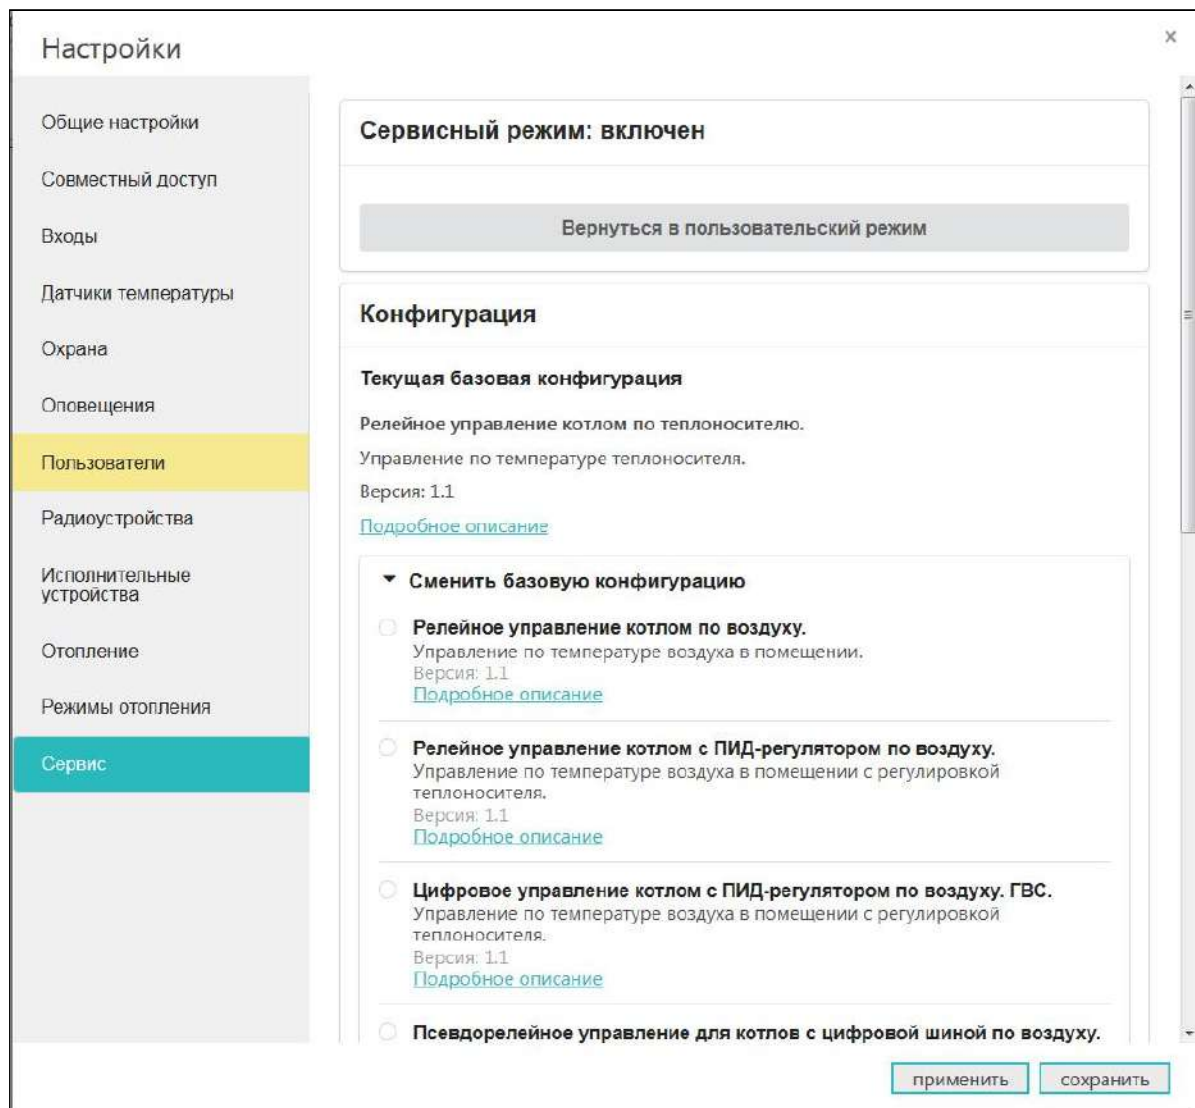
Настройки

×

Общие настройки

Совместный доступ

Входы

Датчики температуры

Охрана

Оповещения

Пользователи

Радиоустройства

Исполнительные устройства

Отопление

Режимы отопления

Сервис

Сервисный режим: включен

Вернуться в пользовательский режим

Конфигурация

Текущая базовая конфигурация

Релейное управление котлом по теплоносителю.

Управление по температуре теплоносителя.

Версия: 1.1

Подробное описание

Сменить базовую конфигурацию

Релейное управление котлом по воздуху.
Управление по температуре воздуха в помещении.
Версия: 1.1
Подробное описание

Релейное управление котлом с ПИД-регулятором по воздуху.
Управление по температуре воздуха в помещении с регулировкой теплоносителя.
Версия: 1.1
Подробное описание

Цифровое управление котлом с ПИД-регулятором по воздуху. ГВС.
Управление по температуре воздуха в помещении с регулировкой теплоносителя.
Версия: 1.1
Подробное описание

Псевдорелейное управление для котлов с цифровой шиной по воздуху.

применить

сохранить